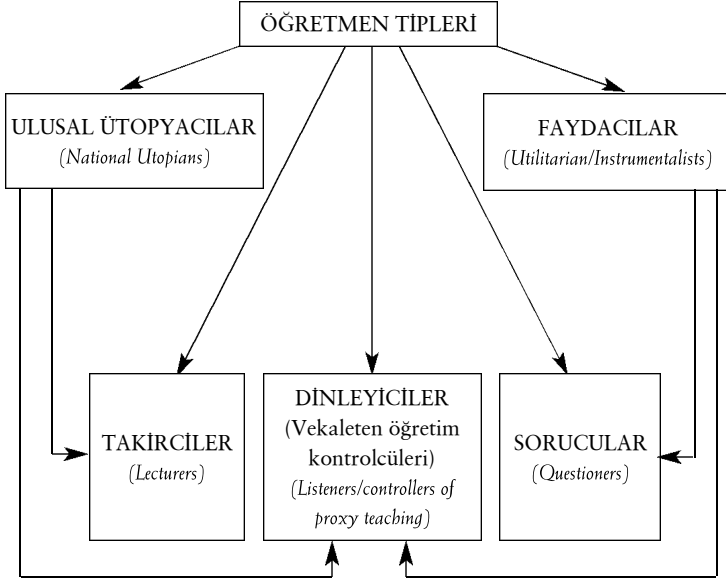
ÖĞRETMEN TİPLERİ

ULUSAL ÜTOPYACILAR
(National Utopians)

FAYDACILAR
(Utilitarian/Instrumentalists)

TAKİRCİLER
(Lecturers)

DİNLEYİCİLER
(Vekaleten öğretim kontrolcüleri)
(Listeners/controllers of proxy teaching)

SORUCULAR
(Questioners)